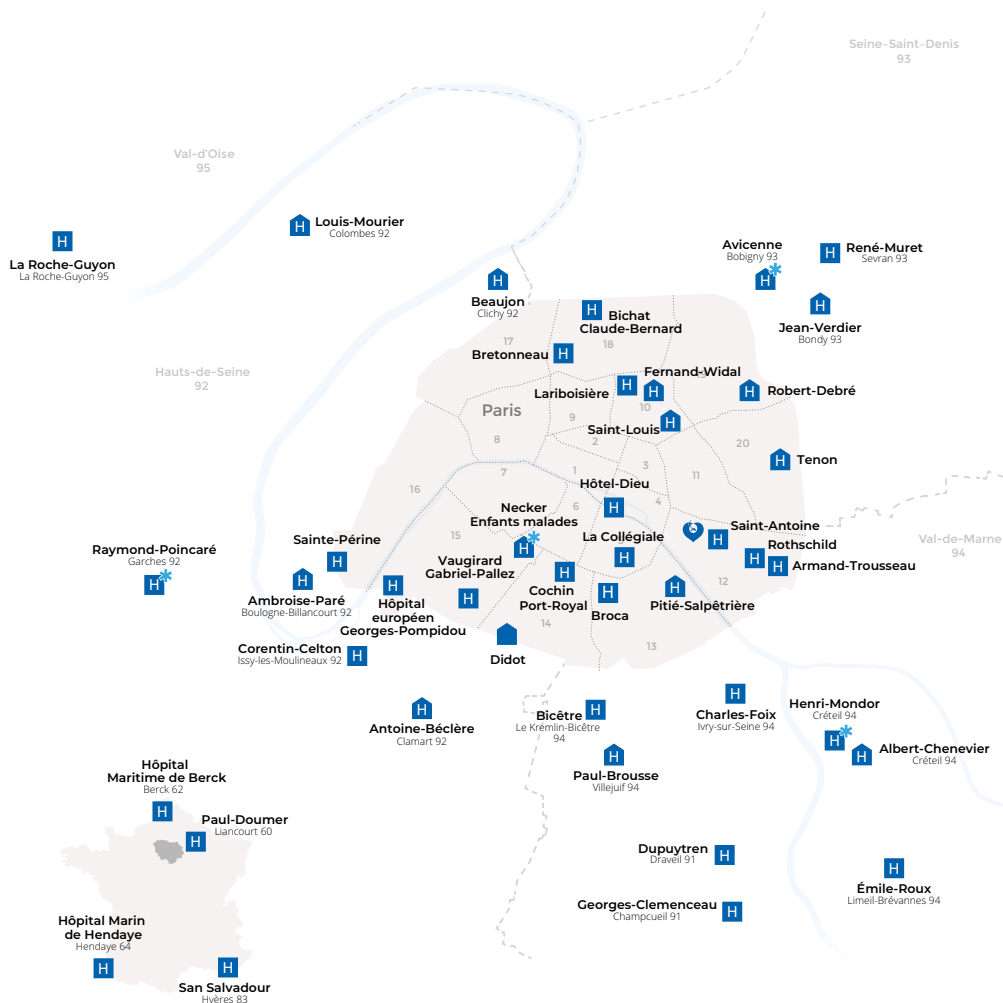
Seine-Saint-Denis
93

Val-d'Oise
95

Louis-Mourier
Colombes 92

La Roche-Guyon
La Roche-Guyon 95

Avicenne
Bobigny 93

René-Muret
Sevran 93

Beaujon
Clichy 92

Bichat
Claude-Bernard

Jean-Verdier
Bondy 93

17

18

Bretonneau

Hauts-de-Seine
92

Fernand-Widal

Lariboisière

Robert-Debré

Paris

10

9

Saint-Louis

2

8

20

Tenon

3

7

1

11

Hôtel-Dieu

16

4

Necker
Enfants malades

6

15

Saint-Antoine

Val-de-Marne
94

La Collégiale

Raymond-Poincaré
Garches 92

Sainte-Périne

Rothschild

Vaugirard
Gabriel-Pallez

Armand-Trousseau

Ambroise-Paré
Boulogne-Billancourt 92

12

Cochin
Port-Royal

Hôpital
européen
Georges-Pompidou

Pitié-Salpêtrière

Broca

14

13

Corentin-Celton
Issy-les-Moulineaux 92

Didot

Antoine-Béclère
Clamart 92

Bicêtre
Le Kremlin-Bicêtre
94

Charles-Foix
Ivry-sur-Seine 94

Henri-Mondor
Créteil 94

Albert-Chenevier
Créteil 94

Paul-Brousse
Villejuif 94

Hôpital
Maritime de Berck
Berck 62

Paul-Doumer
Liancourt 60

Dupuytren
Draveil 91

Émile-Roux
Limeil-Brévannes 94

Georges-Clemenceau
Champcueil 91

Hôpital Marin
de Hendaye
Hendaye 64

San Salvadour
Hyères 83